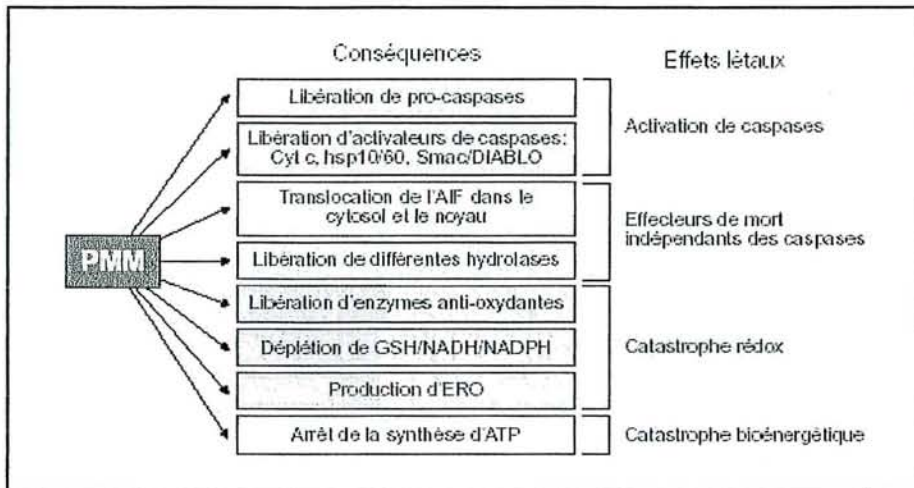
Conséquences

Effets létaux

PMM

Libération de pro-caspases

Libération d'activateurs de caspases: Cyt c, hsp10/60, Smac/DIABLO

Activation de caspases

Translocation de l'AIF dans le cytosol et le noyau

Libération de différentes hydrolases

Effecteurs de mort indépendants des caspases

Libération d'enzymes anti-oxydantes

Déplétion de GSH/NADH/NADPH

Production d'ERO

Catastrophe rédox

Arrêt de la synthèse d'ATP

Catastrophe bioénergétique